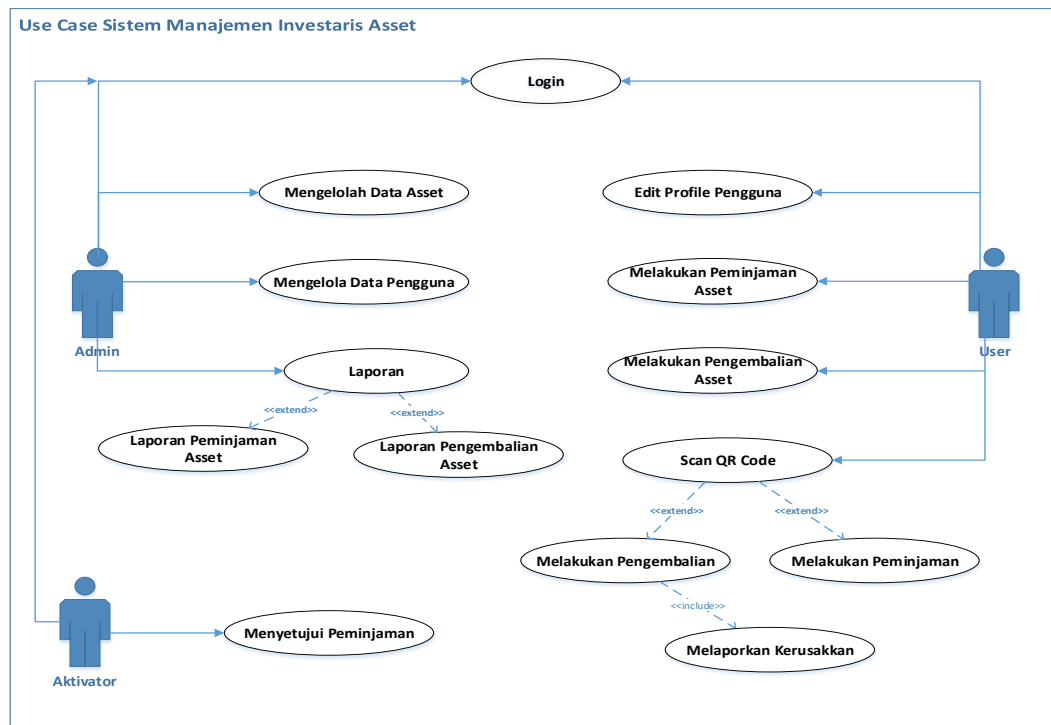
Use Case Sistem Manajemen Investaris Asset

Login

Mengelolah Data Asset

Mengelola Data Pengguna

Admin

Laporan

<<extend>>

<<extend>>

Laporan Peminjaman Asset

Laporan Pengembalian Asset

Edit Profile Pengguna

Melakukan Peminjaman Asset

Melakukan Pengembalian Asset

User

Scan QR Code

<<extend>>

<<extend>>

Melakukan Pengembalian

Melakukan Peminjaman

<<include>>

Melaporkan Kerusakkan

Menyetujui Peminjaman

Aktivator